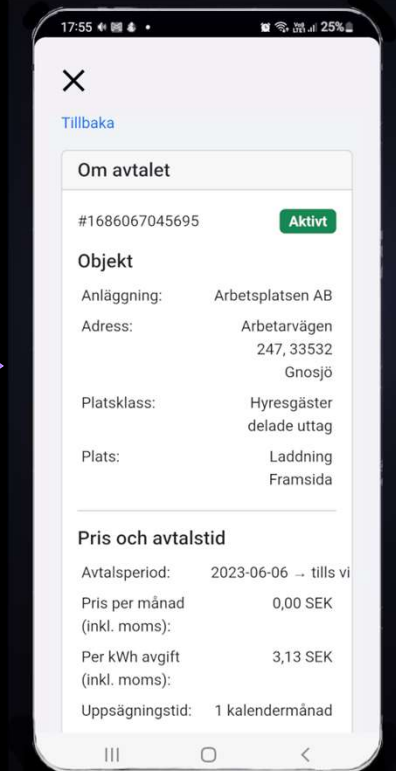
17:55 25%

×

Tillbaka

Om avtalet

#1686067045695 Aktivt

Objekt

| | |
|---|---|
| Anläggning: | Arbetsplatsen AB |
| Adress: | Arbetarvägen 247, 33532 Gnosjö |
| Platsklass: | Hyresgäster delade uttag |
| Plats: | Laddning Framsida |

Pris och avtalstid

| | |
|---|---|
| Avtalsperiod: | 2023-06-06 → tills vi |
| Pris per månad (inkl. moms): | 0,00 SEK |
| Per kWh avgift (inkl. moms): | 3,13 SEK |
| Uppsägningstid: | 1 kalendermånad |